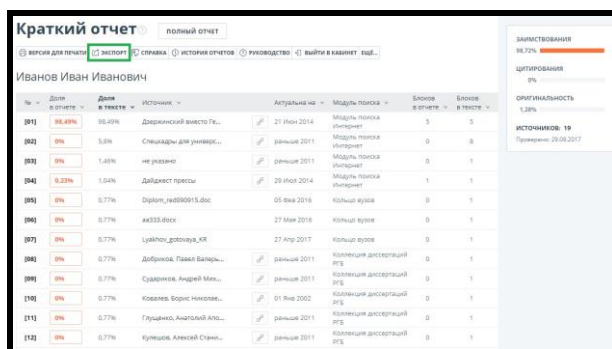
Краткий отчет

ПОЛНЫЙ ОТЧЕТ

ВЕРСИЯ ДЛЯ ПЕЧАТИ | ЭКСПОРТ | СПРАВКА | ИСТОРИЯ ОТЧЕТОВ | РУКОВОДСТВО | ВЫЙТИ В КАБИНЕТ | ЕЩЁ...

Иванов Иван Иванович

| № | Доля в отчете | Доля в тексте | Источник | | Актуальна на | Модуль поиска | Блоков в отчете | Блоков в тексте |
|---|---|---|---|---|---|---|---|---|
| [01] | 98,49% | 98,49% | Дзержинский вместо Ге... | | 21 Июн 2014 | Модуль поиска Интернет | 5 | 5 |
| [02] | 0% | 5,8% | Спецкадры для универс... | | раньше 2011 | Модуль поиска Интернет | 0 | 8 |
| [03] | 0% | 1,46% | не указано | | раньше 2011 | Модуль поиска Интернет | 0 | 1 |
| [04] | 0,23% | 1,04% | Дайджест прессы | | 29 Июл 2014 | Модуль поиска Интернет | 1 | 1 |
| [05] | 0% | 0,77% | Diplom_red090915.doc | | 05 Фев 2016 | Кольцо вузов | 0 | 1 |
| [06] | 0% | 0,77% | aa333.docx | | 27 Мая 2016 | Кольцо вузов | 0 | 1 |
| [07] | 0% | 0,77% | Lyakhov_gotovaya_KR | | 27 Апр 2017 | Кольцо вузов | 0 | 1 |
| [08] | 0% | 0,77% | Добряков, Павел Валерь... | | раньше 2011 | Коллекция диссертаций РГБ | 0 | 1 |
| [09] | 0% | 0,77% | Судариков, Андрей Мих... | | раньше 2011 | Коллекция диссертаций РГБ | 0 | 1 |
| [10] | 0% | 0,77% | Ковалев, Борис Николае... | | 01 Янв 2002 | Коллекция диссертаций РГБ | 0 | 1 |
| [11] | 0% | 0,77% | Глущенко, Анатолий Ало... | | раньше 2011 | Коллекция диссертаций РГБ | 0 | 1 |
| [12] | 0% | 0,77% | Кулешов, Алексей Стани... | | раньше 2011 | Коллекция диссертаций РГБ | 0 | 1 |

ЗАИМСТВОВАНИЯ
98,72%

ЦИТИРОВАНИЯ
0%

ОРИГИНАЛЬНОСТЬ
1,28%

ИСТОЧНИКОВ: 19
Проверено: 29.08.2017